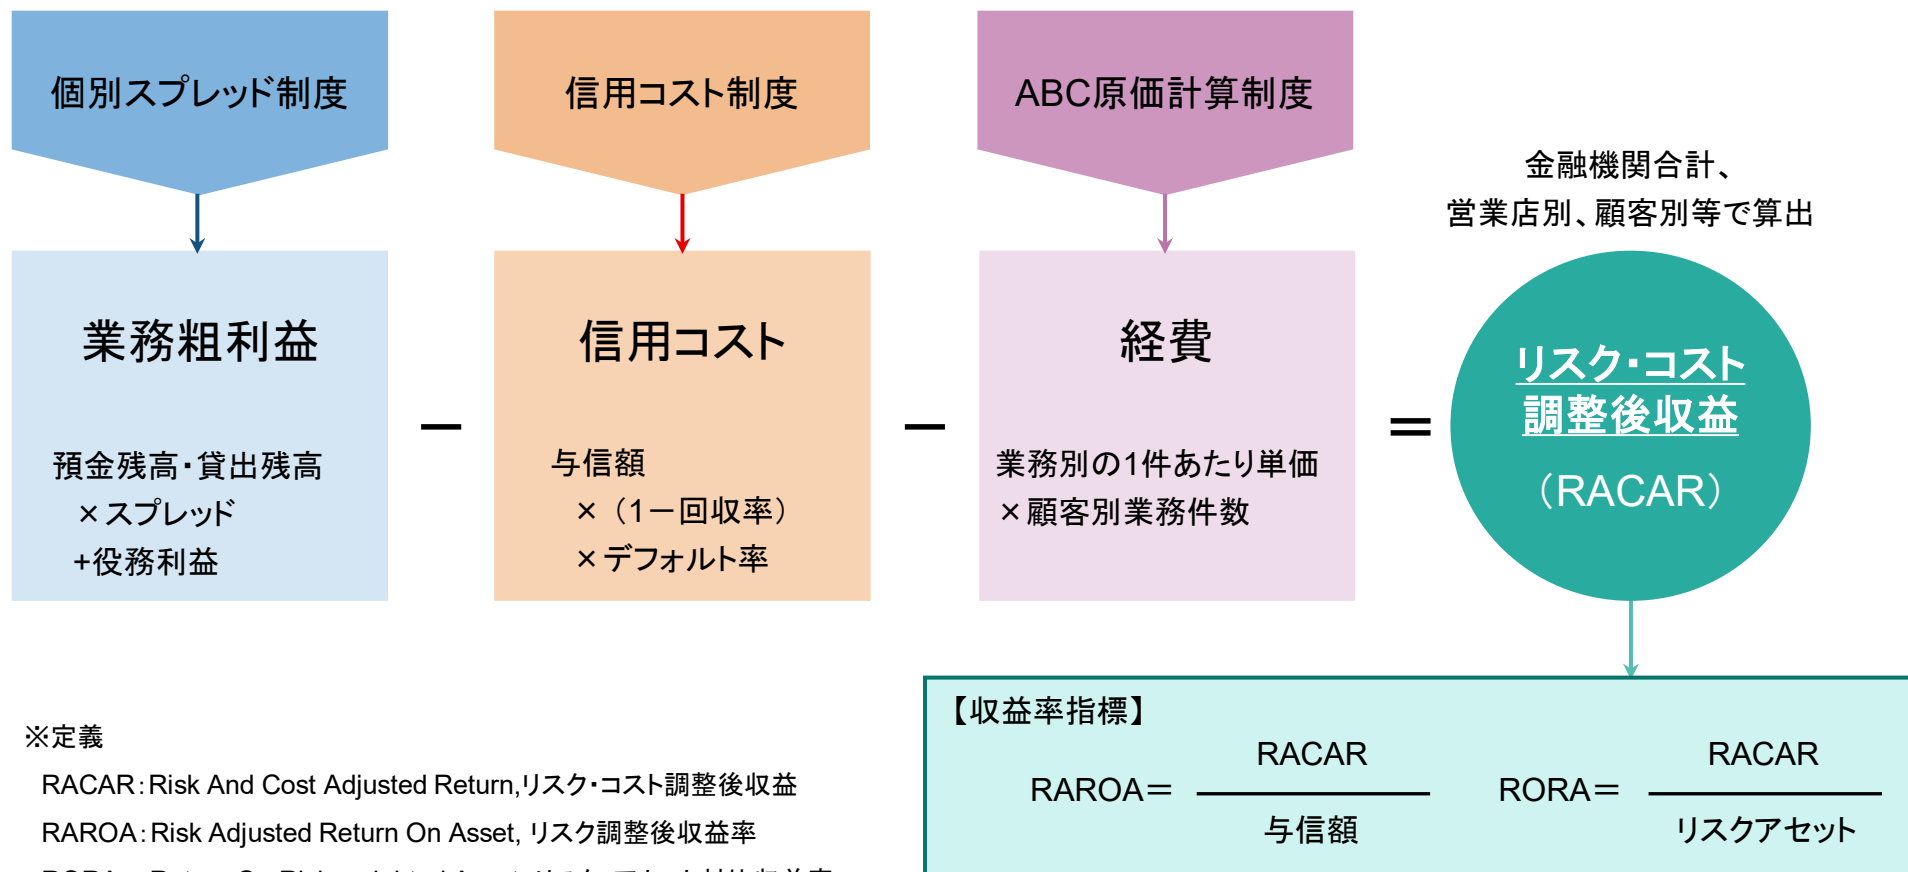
個別スプレッド制度

信用コスト制度

ABC原価計算制度

金融機関合計、
営業店別、顧客別等で算出

業務粗利益

預金残高・貸出残高
×スプレッド
+役務利益

−

信用コスト

与信額
×（1−回収率）
×デフォルト率

−

経費

業務別の1件あたり単価
×顧客別業務件数

=

リスク・コスト
調整後収益

（RACAR）

【収益率指標】

$RAROA = \frac{RACAR}{与信額}$ $RORA = \frac{RACAR}{リスクアセット}$

※定義
RACAR：Risk And Cost Adjusted Return,リスク・コスト調整後収益
RAROA：Risk Adjusted Return On Asset, リスク調整後収益率
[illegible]